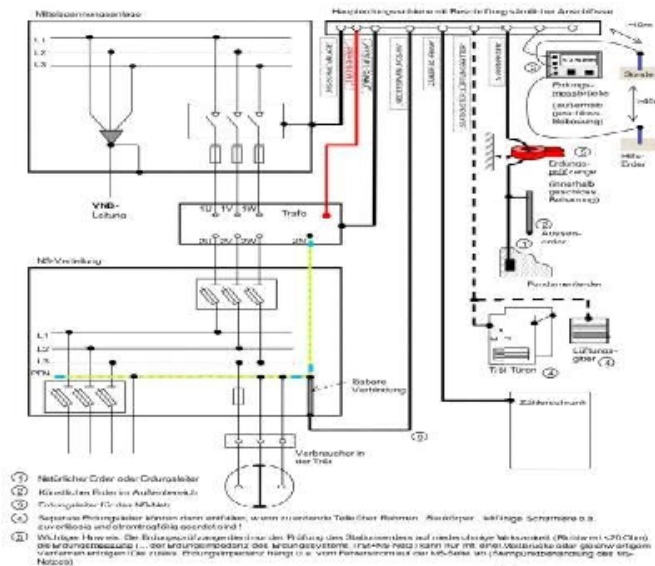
Mittelspannungsanlage

Haupterdungsschiene mit Beschriftung der Anschlüsse

L1
L2
L3

VNB-Leitung

1U 1V 1W
Trafo
2U 2V 2W 2N

NS-Verteilung

L1
L2
L3
PEN

lösbare Verbindung

Verbraucher in der Trafo

Prüfungsmessbrücke (außerhalb geschlossener Bebauung)

Erdungsmesszange (innerhalb geschlossener Bebauung)

Außenerder

Fundamenterder

Tür Türen

Lüftungsgitter

Zählerschrank

Sonde

Hilfs-Erder

~40m

~40m

①
②
③
④
⑤
⑥

① Natürlicher Erder oder Erdungsleiter
② Künstlicher Erder im Außenbereich
③ Erdungsleiter für den NS-Netz
④ Separate Erdungsleiter können dann entfallen, wenn zuverlässig Teile der Rahmen, Gehäuse, sonstige Schirmung o.a. zuverlässig und dauerhaft angeordnet sind!
⑤ Wichtiger Hinweis: Die Erdungsmessung erfordert bei der Prüfung des Stationserders auf niederohmige Verbindung (Richtwert ≤ 20 Ohm) die Erdungsmessung [...] der Erdungsimpedanz des Erdungssystems. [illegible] kann nur mit einer Messzange oder gleichwertigem Verfahren erfolgen. Die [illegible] Erdungsimpedanz hängt u.a. vom Netzanschluss der NS-Seite ab (Sammelschienenbildung des NS-Netzes)